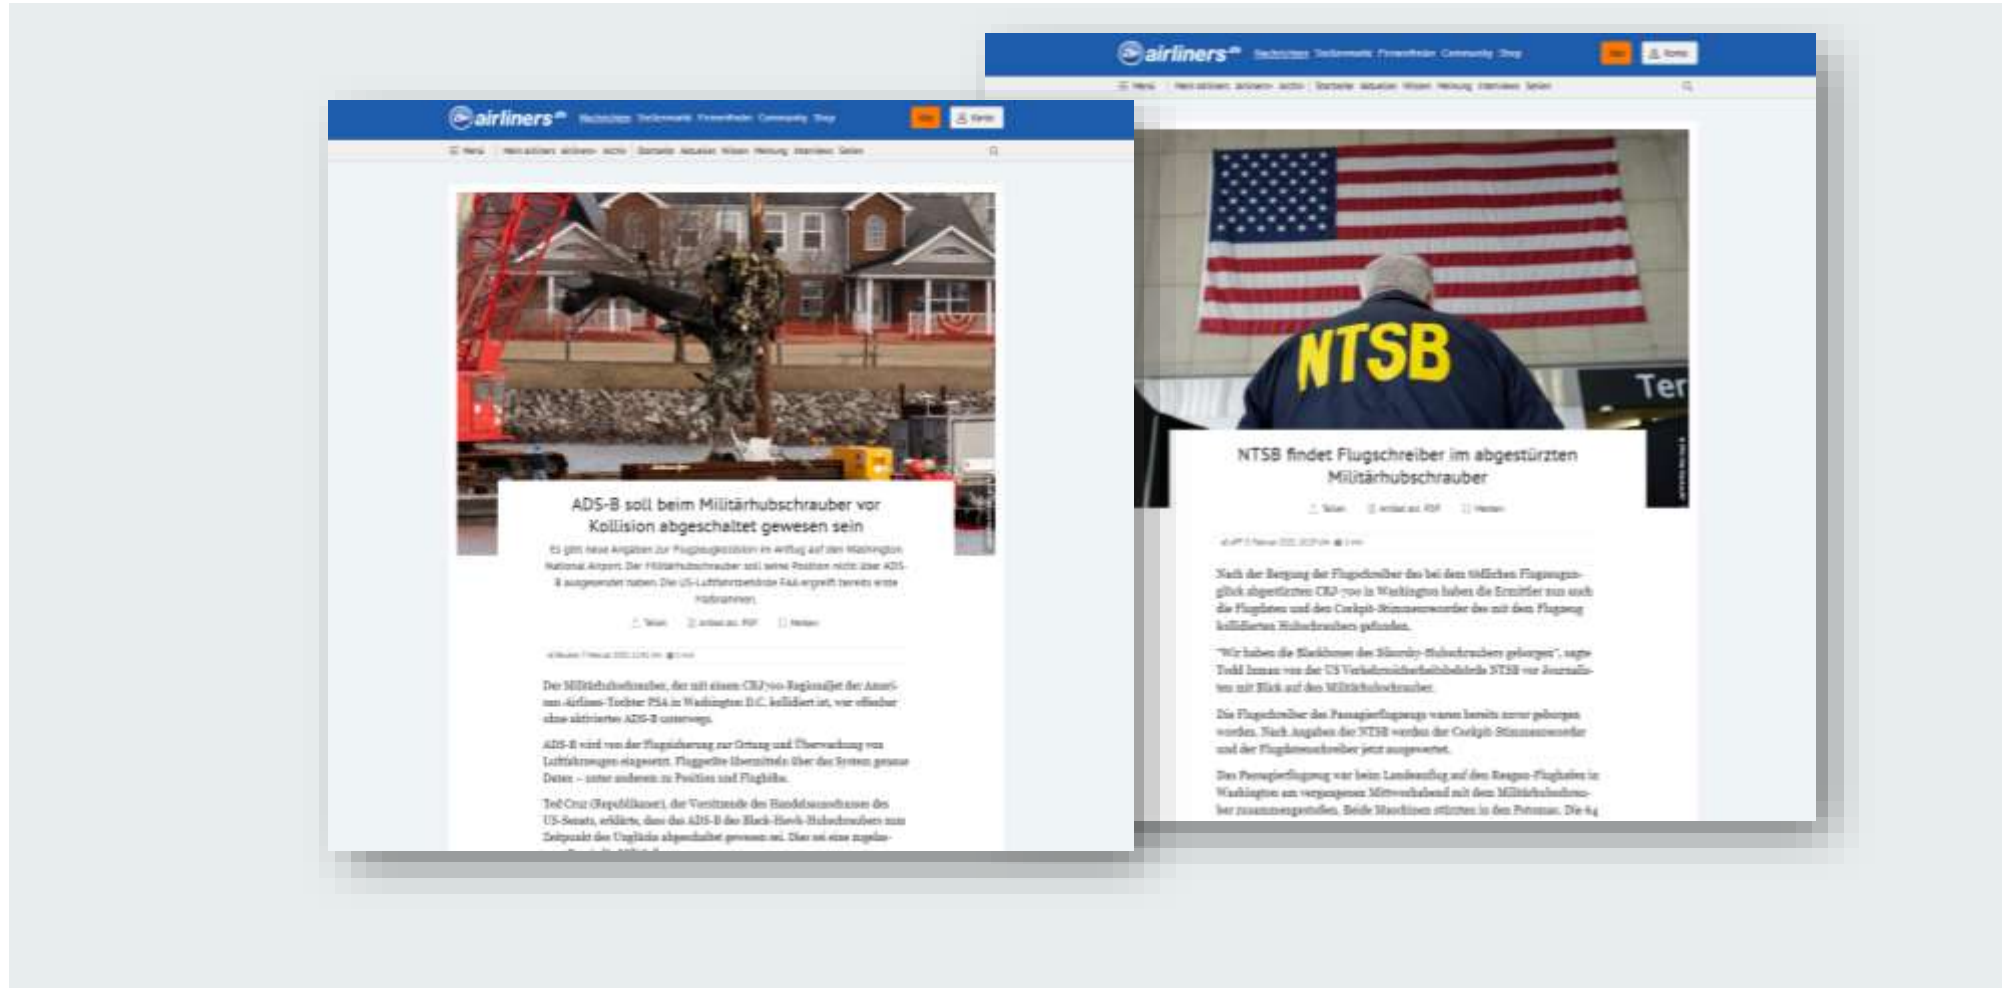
airliners.de Nachrichten Stellenmarkt Fernstudium Community Shop

Menü

ADS-B soll beim Militärhubschrauber vor Kollision abgeschaltet gewesen sein

Es gibt neue Angaben zur Flugzeugkollision im Anflug auf den Washington National Airport. Der Militärhubschrauber soll seine Position nicht über ADS-B ausgesendet haben. Die US-Luftfahrtbehörde FAA ergreift bereits erste Maßnahmen.

Teilen Artikel als PDF Merken

Der Militärhubschrauber, der mit einem CRJ-700-Regionaljet der American-Airlines-Tochter PSA in Washington D.C. kollidiert ist, war offenbar ohne aktiviertes ADS-B unterwegs.

ADS-B wird von der Flugsicherung zur Ortung und Überwachung von Luftfahrzeugen eingesetzt. Flugzeuge übermitteln über das System genaue Daten – unter anderem zu Position und Flughöhe.

Ted Cruz (Republikaner), der Vorsitzende des Handelsausschusses des US-Senats, erklärte, dass das ADS-B des Black-Hawk-Hubschraubers zum Zeitpunkt des Unglücks abgeschaltet gewesen sei. Das sei eine zugelassene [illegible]

airliners.de Nachrichten Stellenmarkt Fernstudium Community Shop

Menü

NTSB

Ter

NTSB findet Flugschreiber im abgestürzten Militärhubschrauber

Teilen Artikel als PDF Merken

Nach der Bergung der Flugschreiber des bei dem tödlichen Flugzeugunglück abgestürzten CRJ-700 in Washington haben die Ermittler nun auch die Flugdaten und den Cockpit-Stimmenrekorder des mit dem Flugzeug kollidierten Hubschraubers gefunden.

"Wir haben die Blackbox des Sikorsky-Hubschraubers geborgen", sagte Todd Inman von der US Verkehrssicherheitsbehörde NTSB vor Journalisten mit Blick auf den Militärhubschrauber.

Die Flugschreiber des Passagierflugzeugs waren bereits zuvor geborgen worden. Nach Angaben der NTSB werden der Cockpit-Stimmenrekorder und der Flugdatenschreiber jetzt ausgewertet.

Das Passagierflugzeug war beim Landeanflug auf den Reagan-Flughafen in Washington am vergangenen Mittwochabend mit dem Militärhubschrauber zusammengestoßen. Beide Maschinen stürzten in den Potomac. Die 64